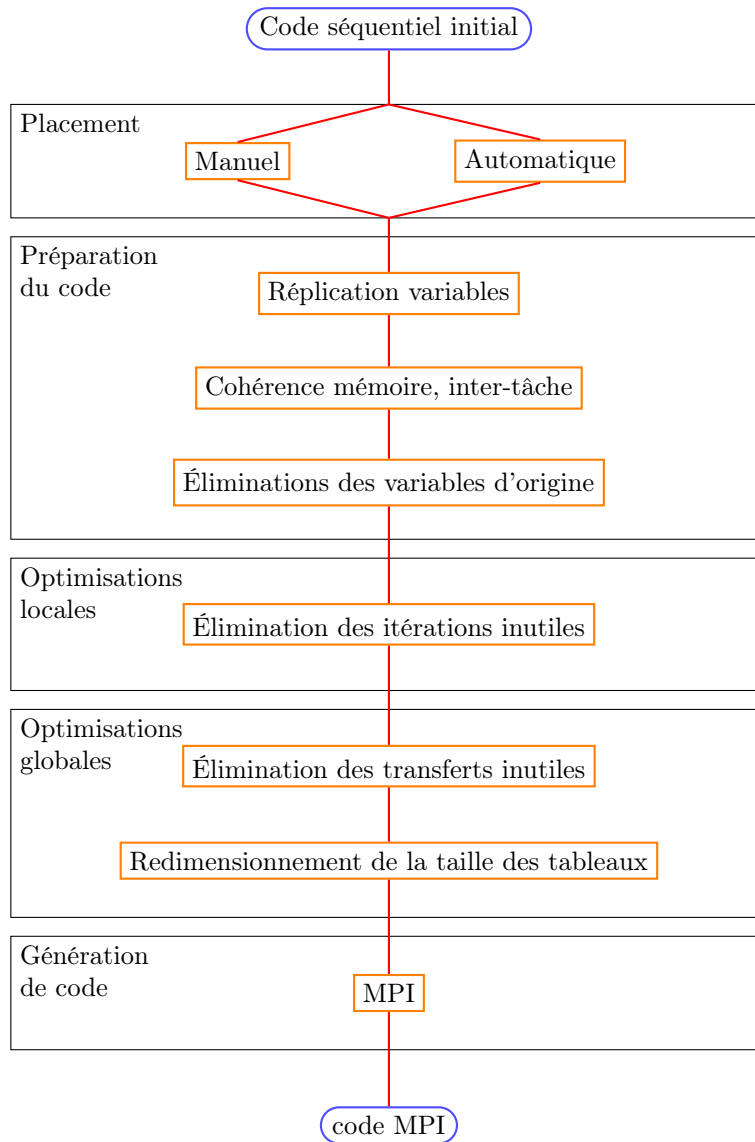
Code séquentiel initial

Placement

Manuel

Automatique

Préparation du code

Réplication variables

Cohérence mémoire, inter-tâche

Éliminations des variables d'origine

Optimisations locales

Élimination des itérations inutiles

Optimisations globales

Élimination des transferts inutiles

Redimensionnement de la taille des tableaux

Génération de code

MPI

code MPI